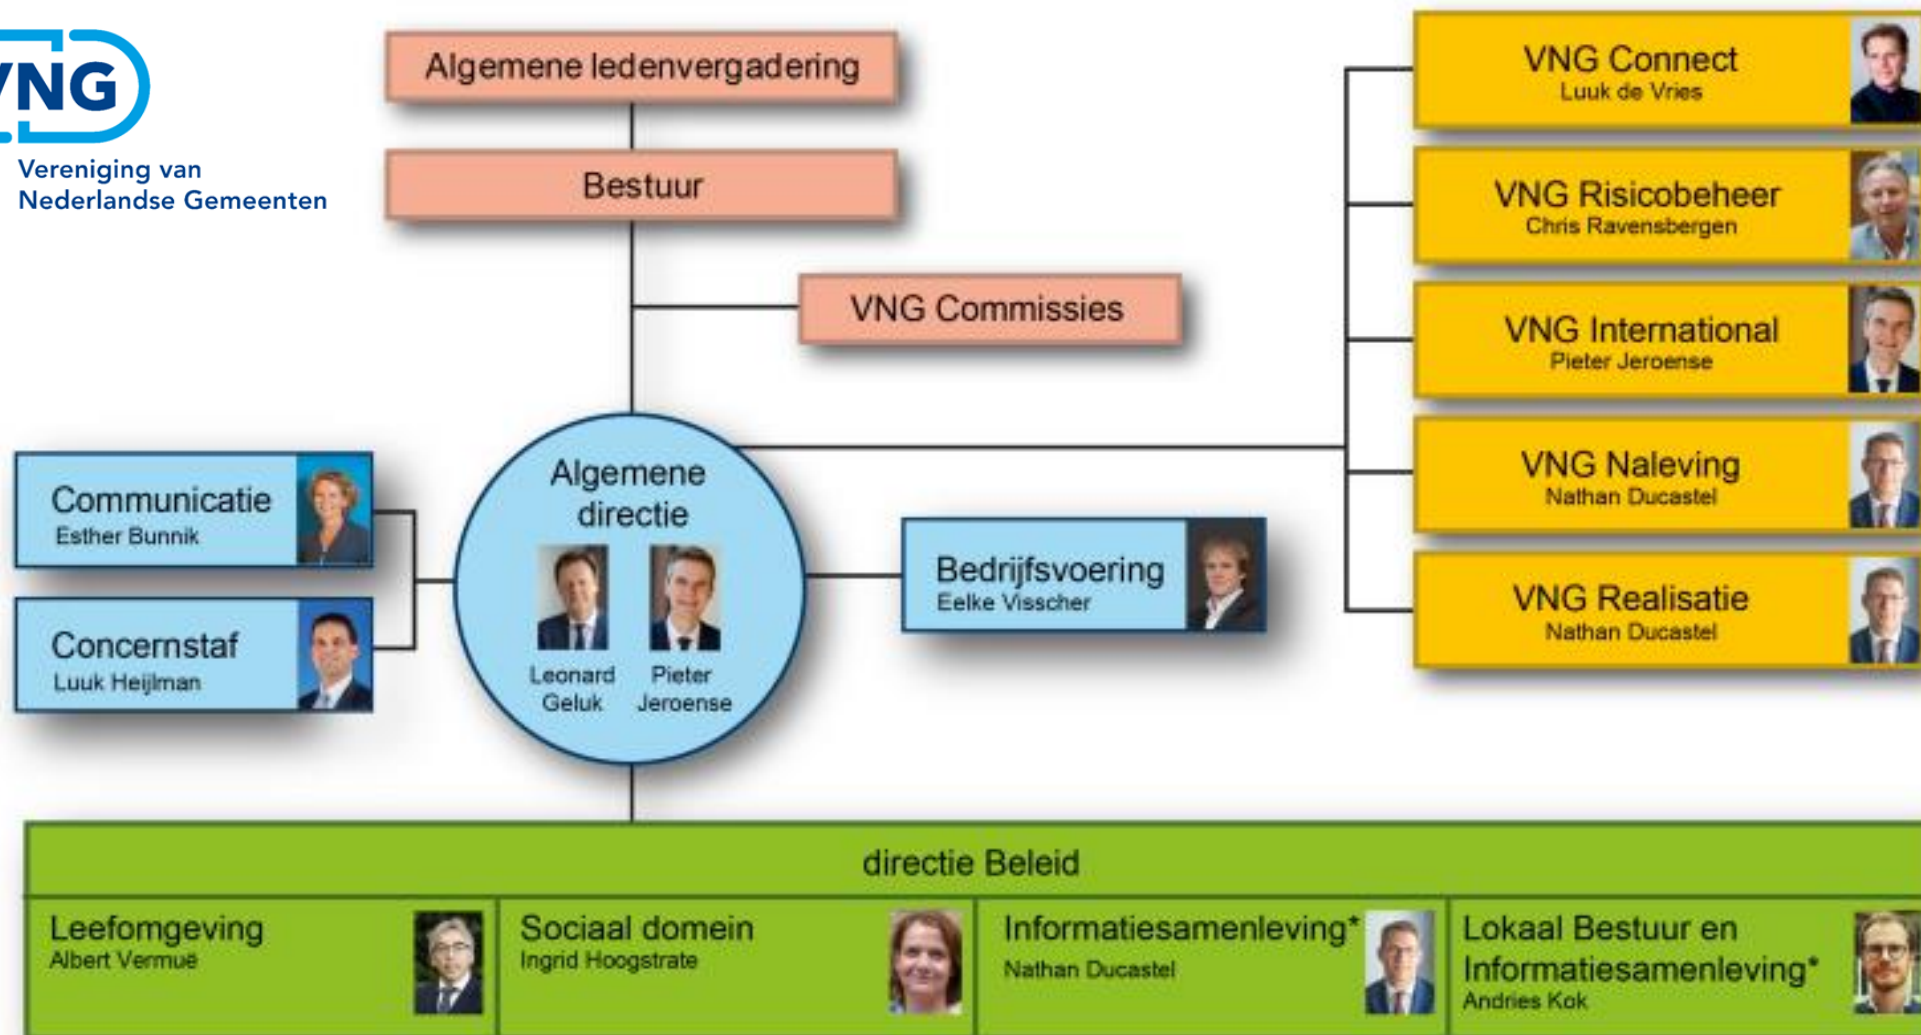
VNG
Vereniging van
Nederlandse Gemeenten

Algemene ledenvergadering

Bestuur

VNG Commissies

VNG Connect
Luuk de Vries

VNG Risicobeheer
Chris Ravensbergen

VNG International
Pieter Jeroense

VNG Naleving
Nathan Ducastel

VNG Realisatie
Nathan Ducastel

Communicatie
Esther Bunnik

Concernstaf
Luuk Heijlman

Algemene directie
Leonard Geluk
Pieter Jeroense

Bedrijfsvoering
Eelke Visscher

directie Beleid

Leefomgeving
Albert Vermuë

Sociaal domein
Ingrid Hoogstrate

Informatiesamenleving*
Nathan Ducastel

Lokaal Bestuur en Informatiesamenleving*
Andries Kok